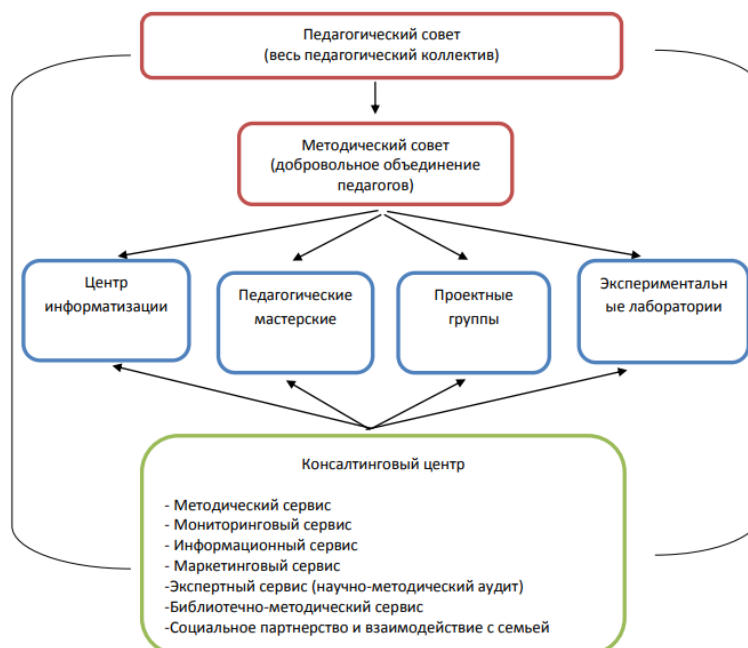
Педагогический совет
(весь педагогический коллектив)

Методический совет
(добровольное объединение педагогов)

Центр информатизации

Педагогические мастерские

Проектные группы

Экспериментальн ые лаборатории

Консалтинговый центр

- Методический сервис
- Мониторинговый сервис
- Информационный сервис
- Маркетинговый сервис
-Экспертный сервис (научно-методический аудит)
-Библиотечно-методический сервис
-Социальное партнерство и взаимодействие с семьей